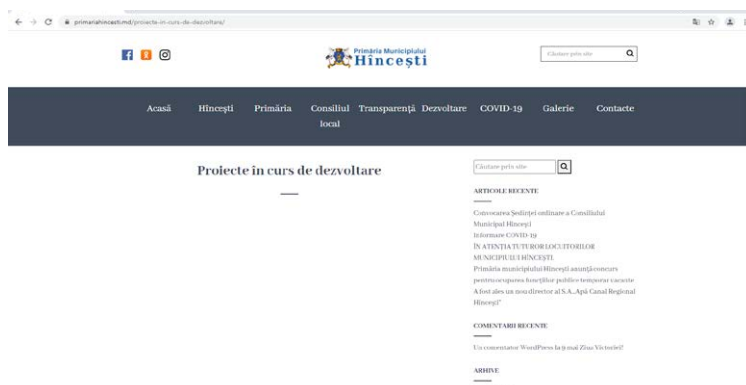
primariahincesti.md/proiecte-in-curs-de-dezvoltare/

Primăria Municipiului
Hîncești

Căutare prin site

Acasă
Hîncești
Primăria
Consiliul local
Transparență
Dezvoltare
COVID-19
Galerie
Contacte

Proiecte în curs de dezvoltare

Căutare prin site

ARTICOLE RECENTE

Convocarea Ședinței ordinare a Consiliului Municipal Hîncești
Informare COVID-19
ÎN ATENȚIA TUTUROR LOCUITORILOR MUNICIPIULUI HÎNCEȘTI.
Primăria municipiului Hîncești anunță concurs pentru ocuparea funcțiilor publice temporar vacante
A fost ales un nou director al S.A. „Apă Canal Regional Hîncești"

COMENTARII RECENTE

Un comentator WordPress la Și mai Ziua Victoriei!

ARHIVE